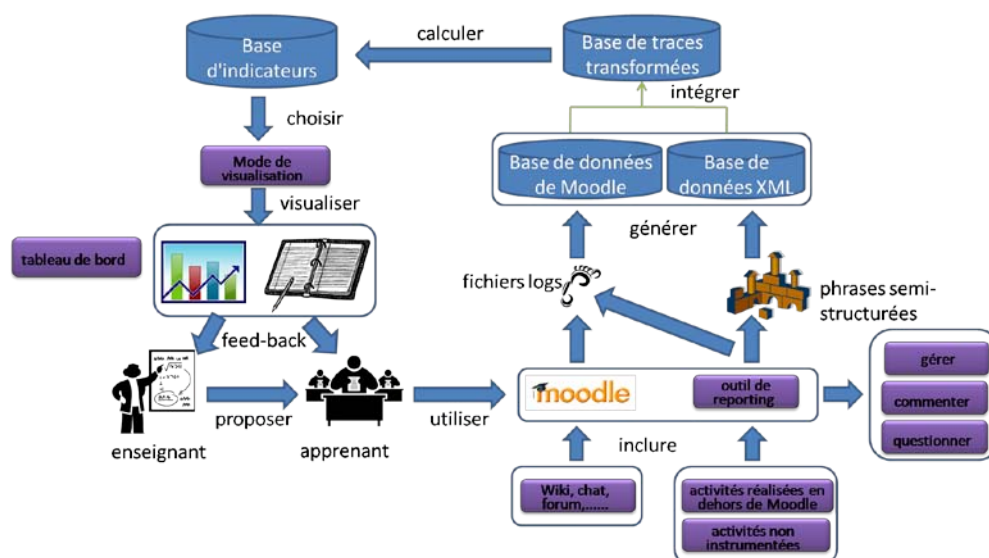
calculer

Base de traces transformées

Base d'indicateurs

intégrer

choisir

Mode de visualisation

Base de données de Moodle

Base de données XML

visualiser

générer

tableau de bord

fichiers logs

phrases semi-structurées

feed-back

moodle

outil de reporting

gérer

commenter

questionner

proposer

utiliser

enseignant

apprenant

inclure

Wiki, chat, forum,......

activités réalisées en dehors de Moodle

activités non instrumentées